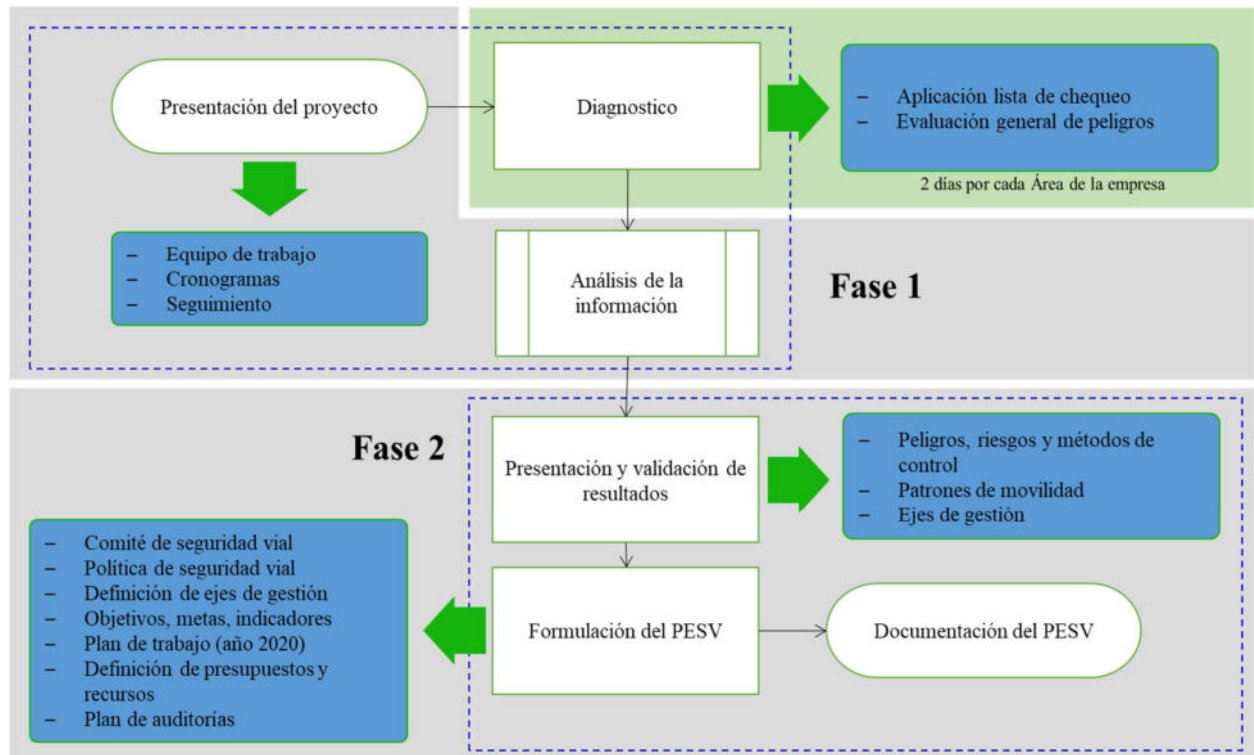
Presentación del proyecto

Diagnostico

– Aplicación lista de chequeo
– Evaluación general de peligros

2 días por cada Área de la empresa

– Equipo de trabajo
– Cronogramas
– Seguimiento

Análisis de la información

Fase 1

Fase 2

Presentación y validación de resultados

– Peligros, riesgos y métodos de control
– Patrones de movilidad
– Ejes de gestión

– Comité de seguridad vial
– Política de seguridad vial
– Definición de ejes de gestión
– Objetivos, metas, indicadores
– Plan de trabajo (año 2020)
– Definición de presupuestos y recursos
– Plan de auditorias

Formulación del PESV

Documentación del PESV